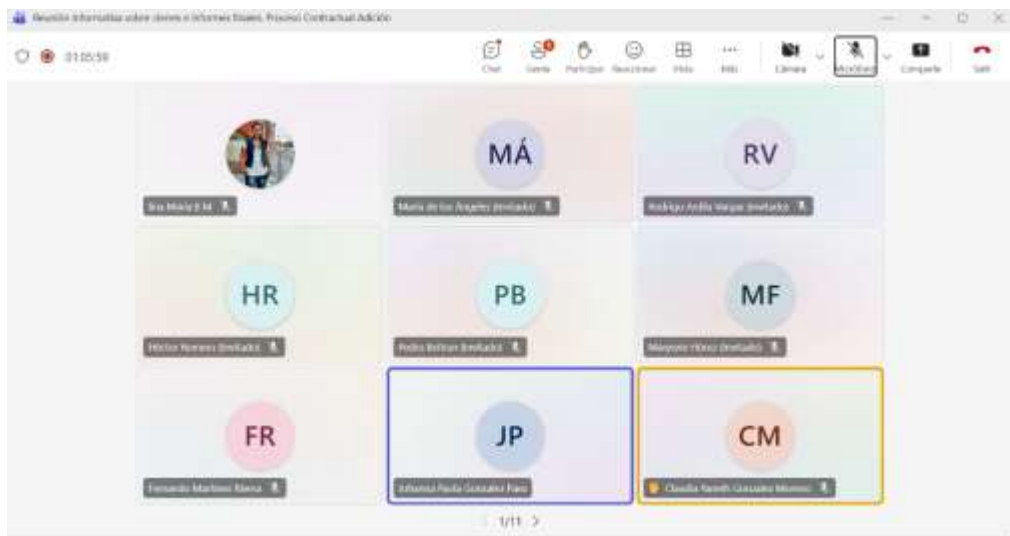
Reunión informativa sobre cierre e informes finales. Proceso Contractual Adición

01:05:59

Chat
Gente
Participar
Reaccionar
Vista
Más
Cámara
Micrófono
Compartir
Salir

Ina María E M

MÁ
María de los Ángeles (Invitado)

RV
Rodrigo Ardila Vargas (Invitado)

HR
Héctor Romero (Invitado)

PB
Pedro Beltrán (Invitado)

MF
Marjorie Flórez (Invitado)

FR
Fernando Martínez Rivera

JP
Johanna Paola Gonzalez Paez

CM
Claudia Yaneth Gonzalez Moreno

1/11 >